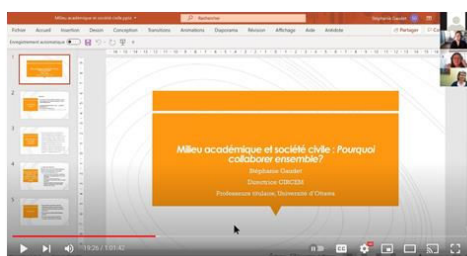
Milieu académique et société civile.pptx
Rechercher
Stéphanie Gaudet
Fichier Accueil Insertion Dessin Conception Transitions Animations Diaporama Révision Affichage Aide Acrobat
Partager
Enregistrement automatique
1
2
3
4
5
Milieu académique et société civile : Pourquoi collaborer ensemble?
Stéphanie Gaudet
Directrice CIRCEM
Professeure titulaire, Université d'Ottawa
19:26 / 1:01:42
CC